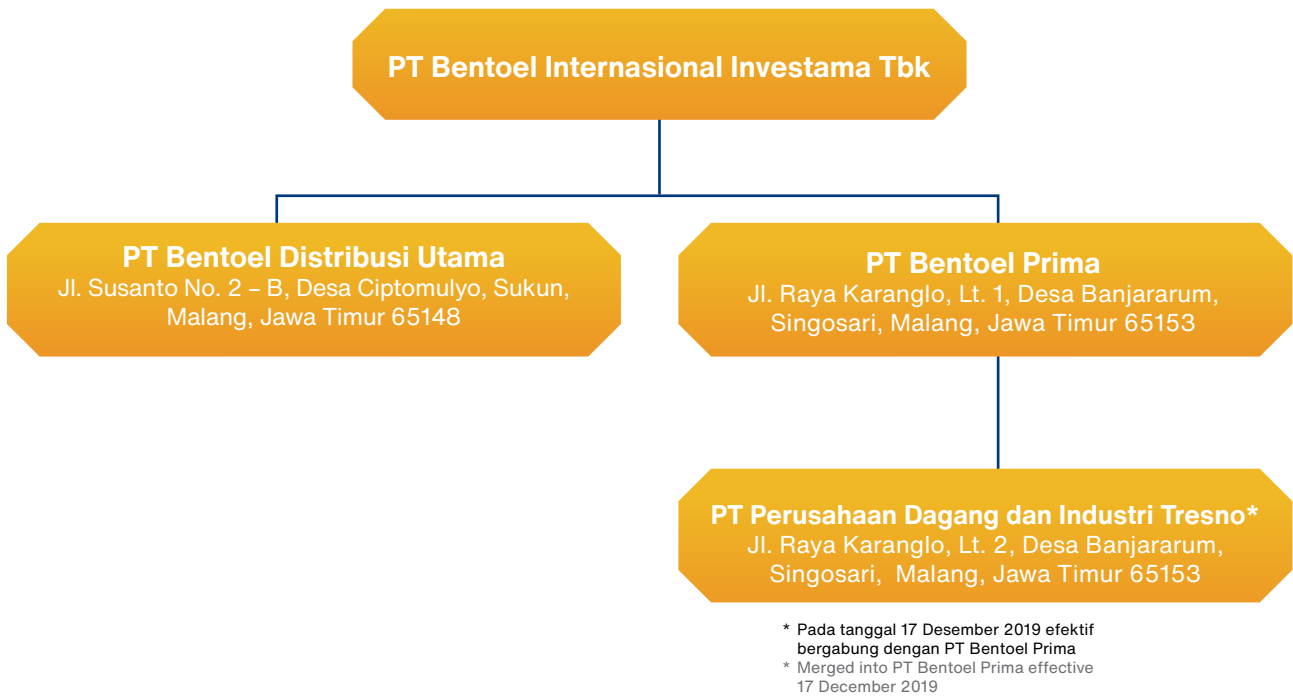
PT Bentoel Internasional Investama Tbk

PT Bentoel Distribusi Utama
Jl. Susanto No. 2 – B, Desa Ciptomulyo, Sukun, Malang, Jawa Timur 65148

PT Bentoel Prima
Jl. Raya Karanglo, Lt. 1, Desa Banjararum, Singosari, Malang, Jawa Timur 65153

PT Perusahaan Dagang dan Industri Tresno*
Jl. Raya Karanglo, Lt. 2, Desa Banjararum, Singosari, Malang, Jawa Timur 65153

* Pada tanggal 17 Desember 2019 efektif bergabung dengan PT Bentoel Prima
* Merged into PT Bentoel Prima effective 17 December 2019